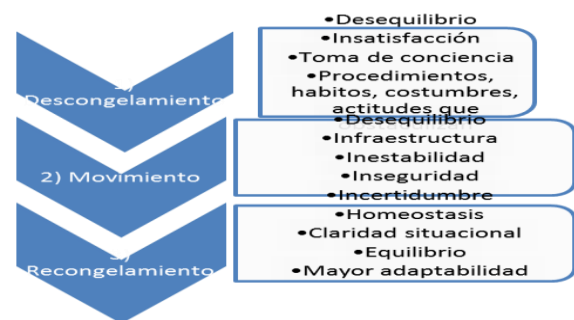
1) Descongelamiento

•Desequilibrio
•Insatisfacción
•Toma de conciencia
•Procedimientos, habitos, costumbres, actitudes que

2) Movimiento

•Desequilibrio
•Infraestructura
•Inestabilidad
•Inseguridad
•Incertidumbre

3) Recongelamiento

•Homeostasis
•Claridad situacional
•Equilibrio
•Mayor adaptabilidad